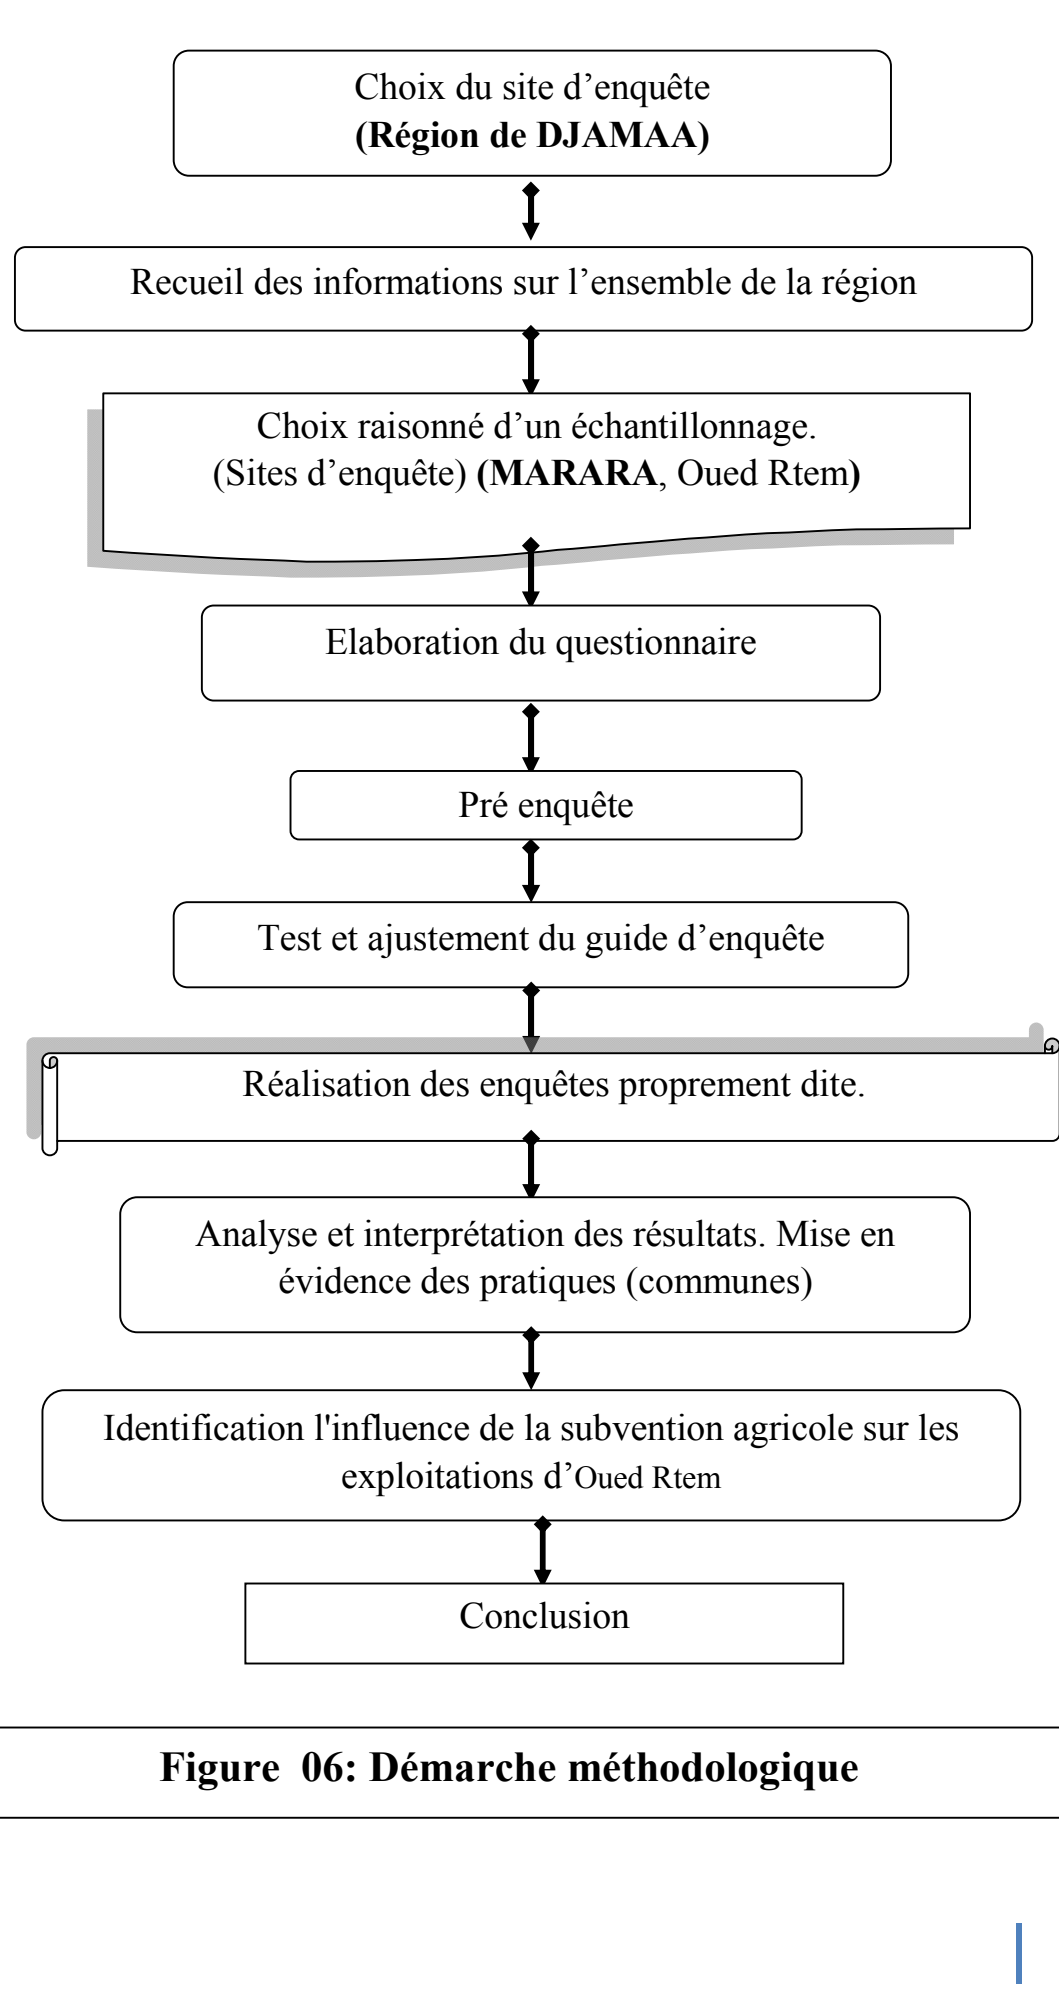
Choix du site d’enquête
**(Région de DJAMAA)**

Recueil des informations sur l’ensemble de la région

Choix raisonné d’un échantillonnage.
(Sites d’enquête) **(MARARA**, Oued Rtem**)**

Elaboration du questionnaire

Pré enquête

Test et ajustement du guide d’enquête

Réalisation des enquêtes proprement dite.

Analyse et interprétation des résultats. Mise en évidence des pratiques (communes)

Identification l'influence de la subvention agricole sur les exploitations d’Oued Rtem

Conclusion

**Figure 06: Démarche méthodologique**